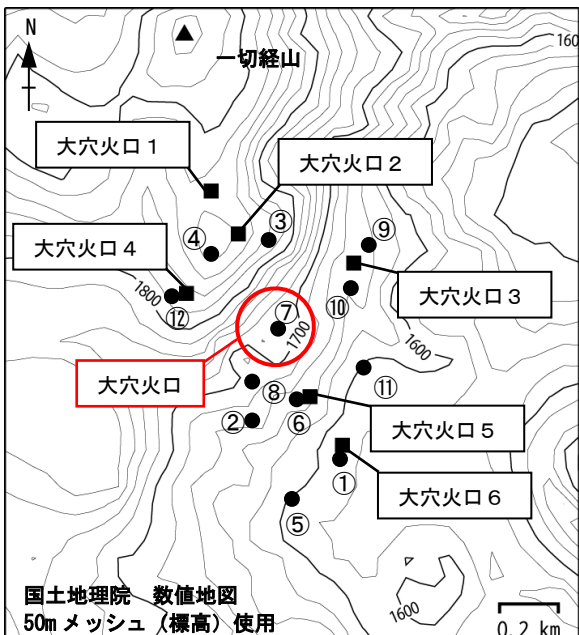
N

一切経山

1600

大穴火口１

大穴火口２

③

④

⑨

大穴火口４

大穴火口３

1800

⑫

⑦

⑩

1700

1600

大穴火口

⑪

⑧

②

⑥

大穴火口５

①

大穴火口６

⑤

国土地理院　数値地図
50mメッシュ（標高）使用

1600

0.2 km